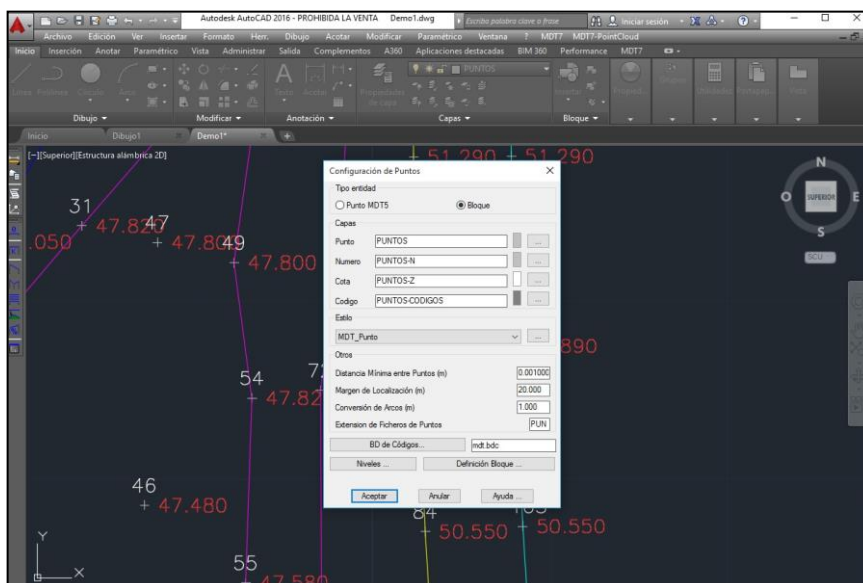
Autodesk AutoCAD 2016 - PROHIBIDA LA VENTA Demo1.dwg

Escriba palabra clave o frase

Iniciar sesión

Archivo Edición Ver Insertar Formato Herr. Dibujo Acotar Modificar Paramétrico Ventana ? MDT7 MDT7-PointCloud

Inicio Inserción Anotar Paramétrico Vista Administrar Salida Complementos A360 Aplicaciones destacadas BIM 360 Performance MDT7

Línea Polilínea Círculo Arco

Texto Acotar

Propiedades de capa

PUNTOS

Insertar

Dibujo ▾ Modificar ▾ Anotación ▾ Capas ▾ Bloque ▾

Inicio Dibujo1 Demo1*

[−][Superior][Estructura alámbrica 2D]

N

O SUPERIOR E

S

SCU

51.290 51.290

31 47 + 47.820 .050 + 47.849 + 47.800

890

54 + 47.82

46 + 47.480

84 + 50.550 + 50.550

55 47.580

Y X

Configuración de Puntos

Tipo entidad

Punto MDT5 Bloque

Capas

Punto PUNTOS

Numero PUNTOS-N

Cota PUNTOS-Z

Codigo PUNTOS-CODIGOS

Estilo

MDT_Punto

Otros

Distancia Mínima entre Puntos (m) 0.001000

Margen de Localización (m) 20.000

Conversión de Arcos (m) 1.000

Extension de Ficheros de Puntos PUN

BD de Códigos... mdt.bdc

Niveles ... Definición Bloque ...

Aceptar Anular Ayuda ...